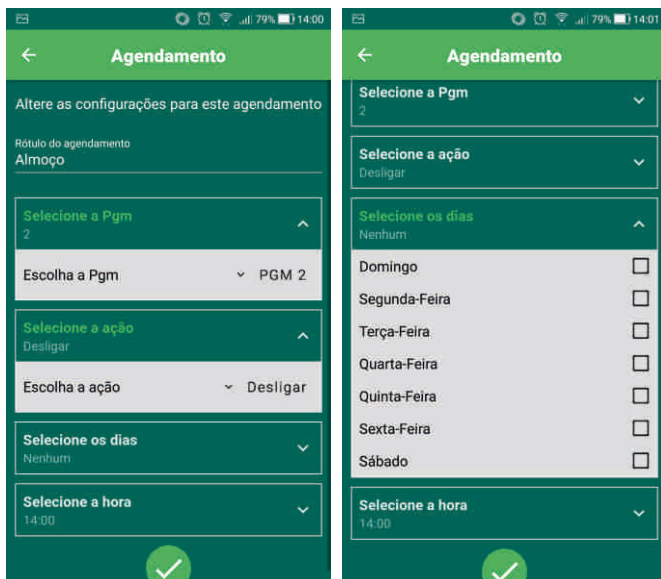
79% 14:00

Agendamento

Altere as configurações para este agendamento

Rótulo do agendamento
Almoço

Selecione a Pgm
2

Escolha a Pgm PGM 2

Selecione a ação
Desligar

Escolha a ação Desligar

Selecione os dias
Nenhum

Selecione a hora
14:00

79% 14:01

Agendamento

Selecione a Pgm
2

Selecione a ação
Desligar

Selecione os dias
Nenhum

Domingo
Segunda-Feira
Terça-Feira
Quarta-Feira
Quinta-Feira
Sexta-Feira
Sábado

Selecione a hora
14:00